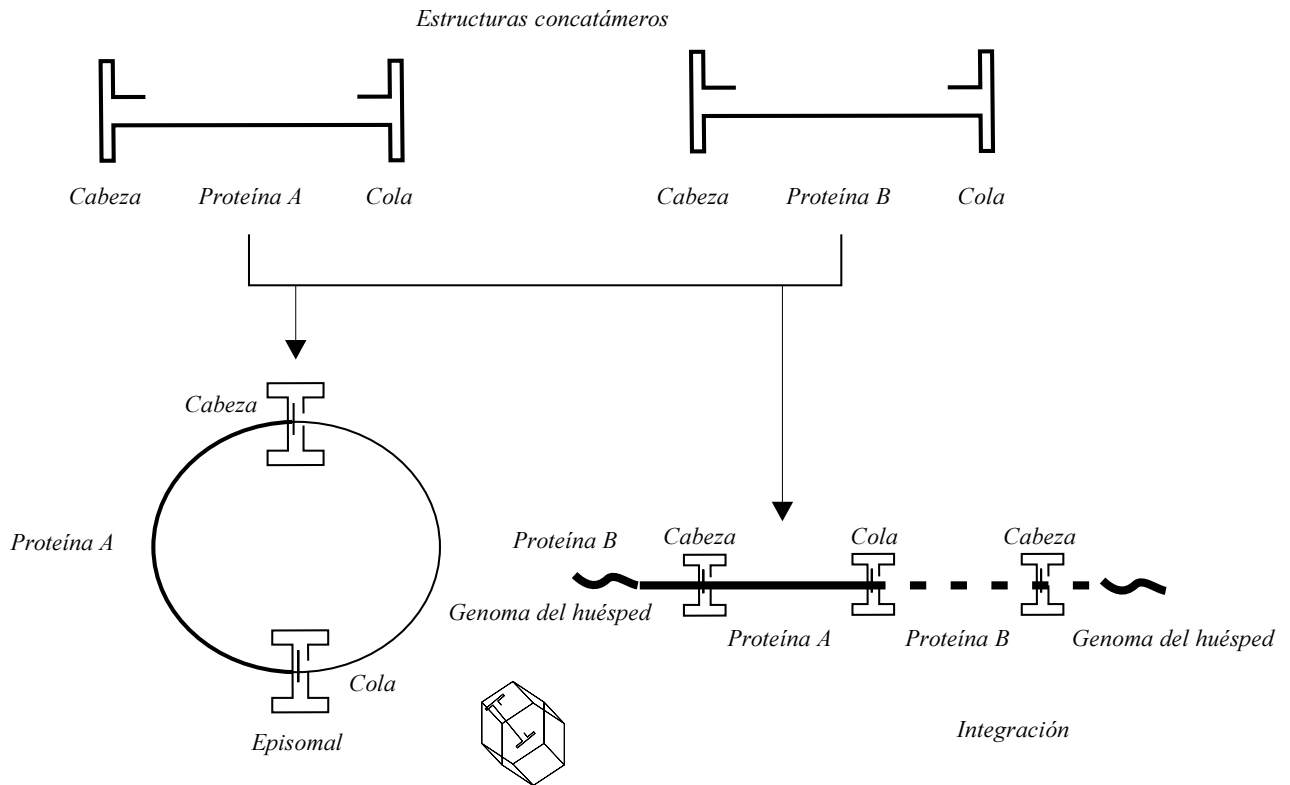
Estructuras concatámeros

Cabeza Proteína A Cola

Cabeza Proteína B Cola

Cabeza

Proteína A

Cola

Episomal

Proteína B

Cabeza

Cola

Cabeza

Genoma del huésped

Proteína A

Proteína B

Genoma del huésped

Integración